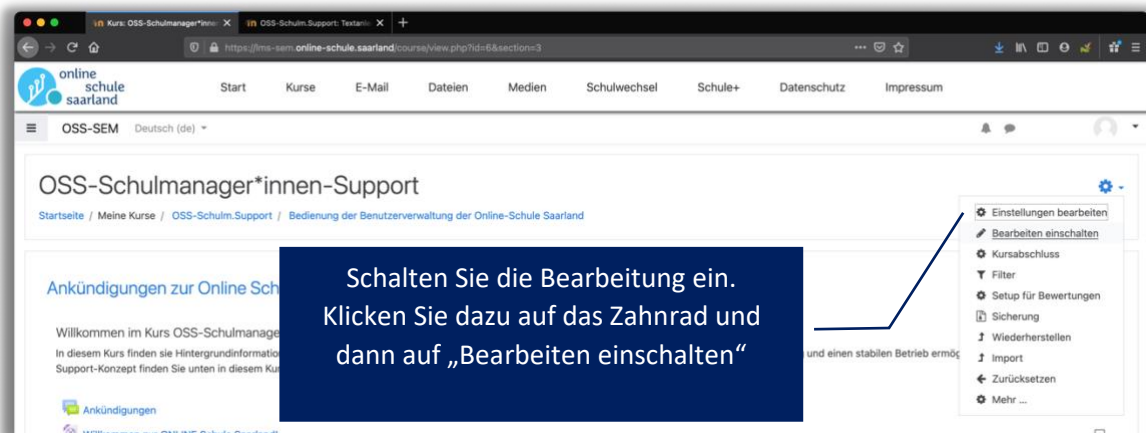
Kurs: OSS-Schulmanager*inne ×
OSS-Schulm.Support: Textanl ×
+

https://lms-sem.online-schule.saarland/course/view.php?id=6&section=3

online schule saarland

Start Kurse E-Mail Dateien Medien Schulwechsel Schule+ Datenschutz Impressum

OSS-SEM Deutsch (de)

OSS-Schulmanager*innen-Support

Startseite / Meine Kurse / OSS-Schulm.Support / Bedienung der Benutzerverwaltung der Online-Schule Saarland

Einstellungen bearbeiten
Bearbeiten einschalten
Kursabschluss
Filter
Setup für Bewertungen
Sicherung
Wiederherstellen
Import
Zurücksetzen
Mehr ...

Ankündigungen zur Online Sch

Willkommen im Kurs OSS-Schulmanage
In diesem Kurs finden sie Hintergrundinformatio
Support-Konzept finden Sie unten in diesem Ku
und einen stabilen Betrieb ermög

Ankündigungen
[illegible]

Schalten Sie die Bearbeitung ein. Klicken Sie dazu auf das Zahnrad und dann auf „Bearbeiten einschalten“